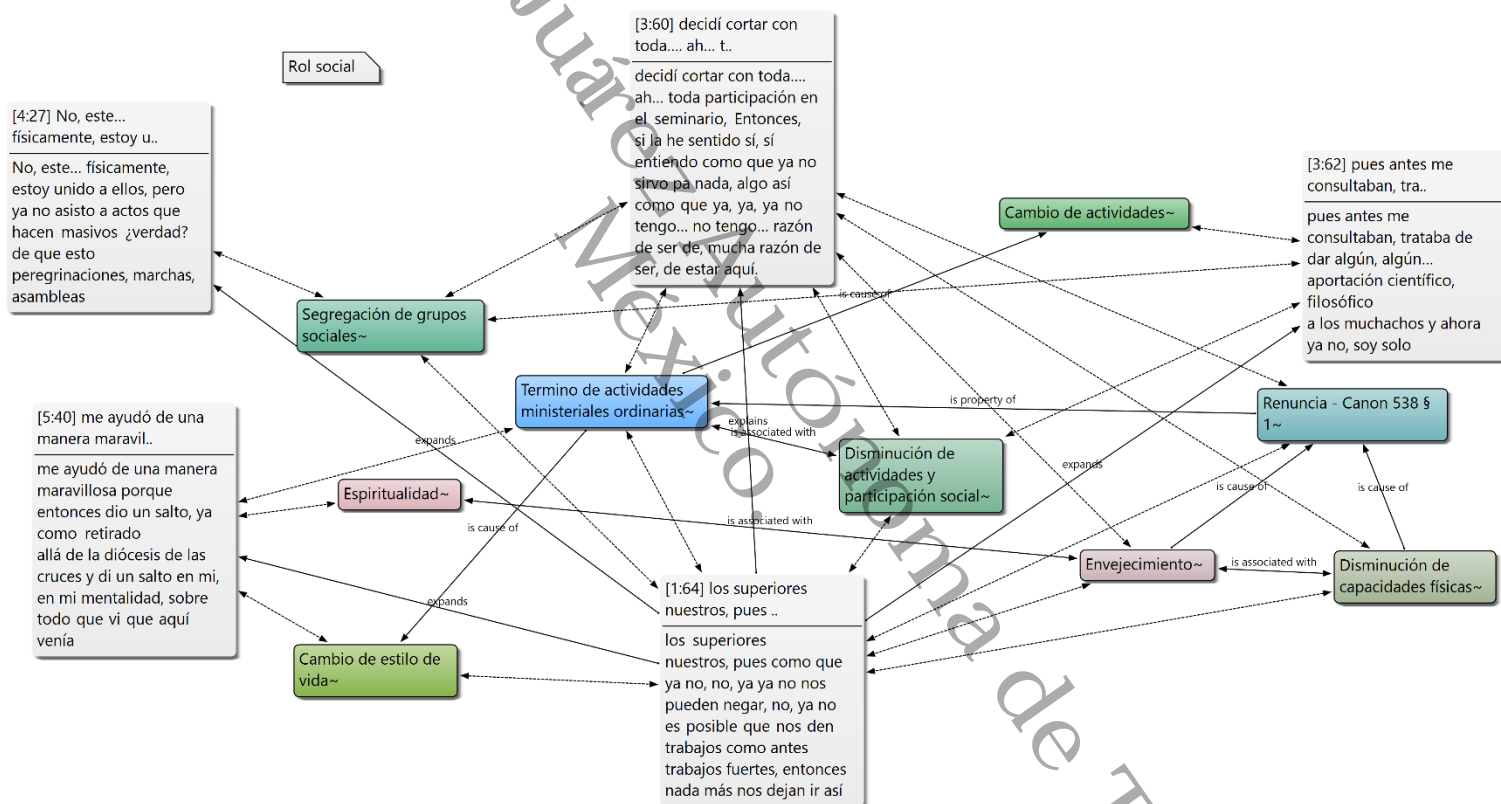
Rol social

[4:27] No, este... físicamente, estoy u..

No, este... físicamente, estoy unido a ellos, pero ya no asisto a actos que hacen masivos ¿verdad? de que esto peregrinaciones, marchas, asambleas

[3:60] decidí cortar con toda.... ah... t..

decidí cortar con toda.... ah... toda participación en el seminario, Entonces, si la he sentido sí, sí entiendo como que ya no sirvo pa nada, algo así como que ya, ya, ya no tengo... no tengo... razón de ser de, mucha razón de ser, de estar aquí.

[3:62] pues antes me consultaban, tra..

pues antes me consultaban, trataba de dar algún, algún... aportación científico, filosófico a los muchachos y ahora ya no, soy solo

Cambio de actividades~

is cause of

Segregación de grupos sociales~

Termino de actividades ministeriales ordinarias~

is property of

Renuncia - Canon 538 § 1~

explains

is associated with

Disminución de actividades y participación social~

expands

expands

[5:40] me ayudó de una manera maravil..

me ayudó de una manera maravillosa porque entonces dio un salto, ya como retirado allá de la diócesis de las cruces y di un salto en mi, en mi mentalidad, sobre todo que vi que aquí venía

Espiritualidad~

is associated with

is cause of

is cause of

is cause of

Envejecimiento~

is associated with

Disminución de capacidades físicas~

expands

Cambio de estilo de vida~

[1:64] los superiores nuestros, pues ..

los superiores nuestros, pues como que ya no, no, ya ya no nos pueden negar, no, ya no es posible que nos den trabajos como antes trabajos fuertes, entonces nada más nos dejan ir así

Juárez Autónoma de México.